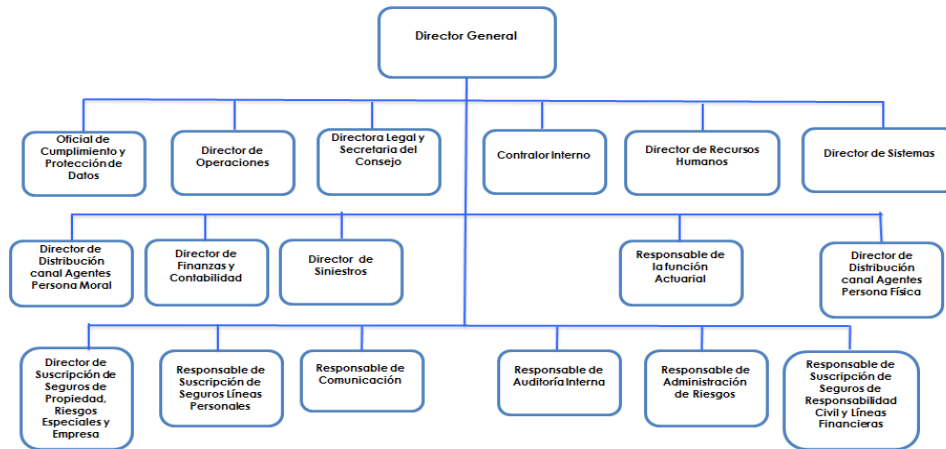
Director General

Oficial de Cumplimiento y Protección de Datos

Director de Operaciones

Directora Legal y Secretaria del Consejo

Contralor Interno

Director de Recursos Humanos

Director de Sistemas

Director de Distribución canal Agentes Persona Moral

Director de Finanzas y Contabilidad

Director de Siniestros

Responsable de la función Actuarial

Director de Distribución canal Agentes Persona Física

Director de Suscripción de Seguros de Propiedad, Riesgos Especiales y Empresa

Responsable de Suscripción de Seguros Líneas Personales

Responsable de Comunicación

Responsable de Auditoría Interna

Responsable de Administración de Riesgos

Responsable de Suscripción de Seguros de Responsabilidad Civil y Líneas Financieras